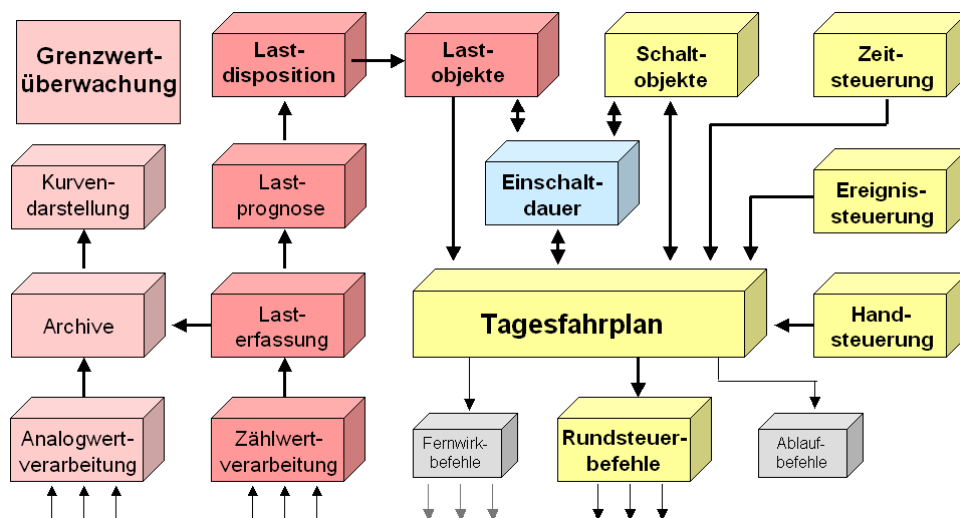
Grenzwertüberwachung

Lastdisposition

Lastobjekte

Schaltobjekte

Zeitsteuerung

Kurvendarstellung

Lastprognose

Einschaltdauer

Ereignissteuerung

Archive

Lasterfassung

Tagesfahrplan

Handsteuerung

Analogwertverarbeitung

Zählwertverarbeitung

Fernwirkbefehle

Rundsteuerbefehle

Ablaufbefehle